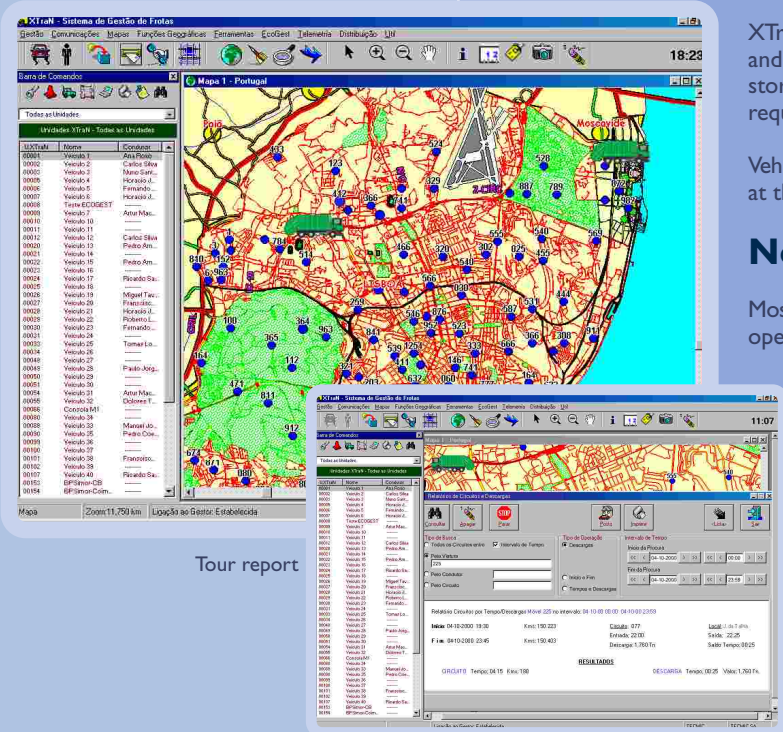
XTraN - Sistema de Gestão de Frotas

Gestão Comunicações Mapas Funções Geográficas Ferramentas EcoGest Telemetria Distribuição Util

18:23

Barra de Comandos

Todas as Unidades

Unidades XTraN - Todas as Unidades

| U.XTraN | Nome | Condutor |
|---|---|---|
| 00001 | Veículo 1 | Ana Rosão |
| 00002 | Veículo 2 | Carlos Silva |
| 00003 | Veículo 3 | Nuno Sant... |
| 00004 | Veículo 4 | Horácio J... |
| 00005 | Veículo 5 | Fernando... |
| 00006 | Veículo 6 | Horácio J... |
| 00008 | Teste ECOGEST | |
| 00009 | Veículo 7 | Artur Mas... |
| 00010 | Veículo 10 | |
| 00011 | Veículo 11 | |
| 00012 | Veículo 12 | Carlos Silva |
| 00020 | Veículo 13 | Pedro Am... |
| 00021 | Veículo 14 | |
| 00022 | Veículo 15 | Pedro Am... |
| 00023 | Veículo 16 | |
| 00024 | Veículo 17 | Ricardo Sa... |
| 00025 | Veículo 18 | |
| 00026 | Veículo 19 | Miguel Tav... |
| 00027 | Veículo 20 | Francisc... |
| 00028 | Veículo 21 | Horácio J... |
| 00029 | Veículo 22 | Roberto L... |
| 00030 | Veículo 23 | Fernando... |
| 00031 | Veículo 24 | |
| 00033 | Veículo 25 | Tomaz Lo... |
| 00034 | Veículo 26 | |
| 00047 | Veículo 27 | |
| 00049 | Veículo 28 | Paulo Jorg... |
| 00050 | Veículo 29 | |
| 00051 | Veículo 30 | |
| 00054 | Veículo 31 | Artur Mas... |
| 00055 | Veículo 32 | Dolores T... |
| 00088 | Consola M1 | |
| 00089 | Veículo 33 | Manuel Jo... |
| 00090 | Veículo 35 | Pedro Coe... |
| 00099 | Veículo 36 | |
| 00100 | Veículo 37 | |
| 00101 | Veículo 38 | Francisco... |
| 00102 | Veículo 39 | |
| 00107 | Veículo 40 | Ricardo Sa... |
| 00153 | BPSimor-CB | |
| 00154 | BPSimor-Coim... | |

Mapa 1 - Portugal

Moscavide

Mapa | Zoom:11,750 km | Ligação ao Gestor: Estabelecida

XTra
and
stor
requ

Veh
at th

N

Mos
ope

Tour report

11:07

Relatório de Circuitos e Descargas

Consultar Apagar Parar Rota Imprimir Listar Sair

Tipo de Busca
Todos os Circuitos entre
Intervalo de Tempo
Pela Viatura
225
Pelo Condutor
Pelo Circuito

Tipo de Operação
Descargas
Início e Fim
Tempos e Descargas

Intervalo de Tempo
Início da Procura
04-10-2000 00:00
Fim da Procura
04-10-2000 23:59

Relatório Circuitos por Tempos/Descargas Móvel 225 no intervalo: 04-10-00 00:00 04-10-00 23:59

Início: 04-10-2000 19:30 Kms: 150.223 Circuito: 077 Local: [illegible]
Entrada: 22:00 Saída: 22:25
F im: 04-10-2000 23:45 Kms: 150.403 Descarga: 1.760 Tn Saldo Tempo: 00:25

RESULTADOS

CIRCUITO Tempo: 04:15 Kms: 180 DESCARGA Tempo: 00:25 Valor: 1.760 Tn

Ligação ao Gestor: Estabelecida